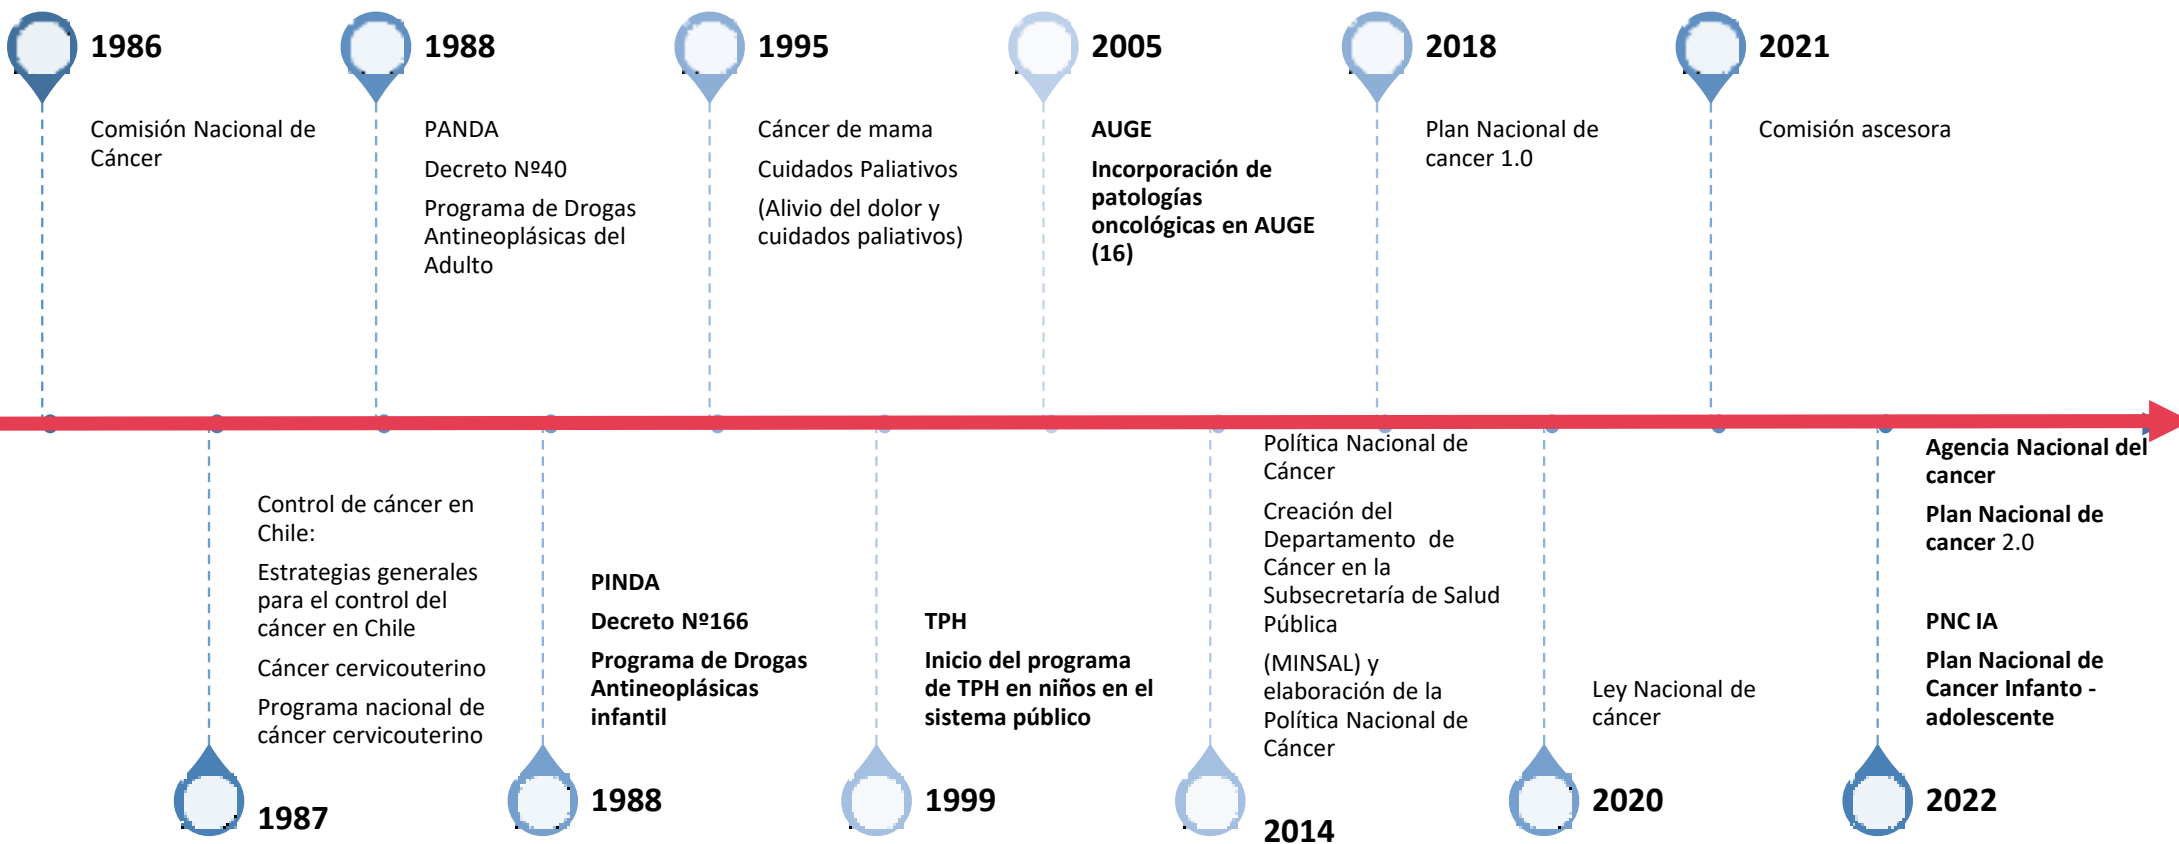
1986

Comisión Nacional de Cáncer

1988

PANDA

Decreto Nº40

Programa de Drogas Antineoplásicas del Adulto

1995

Cáncer de mama

Cuidados Paliativos

(Alivio del dolor y cuidados paliativos)

2005

**AUGE**

**Incorporación de patologías oncológicas en AUGE (16)**

2018

Plan Nacional de cancer 1.0

2021

Comisión ascesora

Control de cáncer en Chile:

Estrategias generales para el control del cáncer en Chile

Cáncer cervicouterino

Programa nacional de cáncer cervicouterino

1987

**PINDA**

**Decreto Nº166**

**Programa de Drogas Antineoplásicas infantil**

1988

**TPH**

**Inicio del programa de TPH en niños en el sistema público**

1999

Política Nacional de Cáncer

Creación del Departamento de Cáncer en la Subsecretaría de Salud Pública

(MINSAL) y elaboración de la Política Nacional de Cáncer

2014

Ley Nacional de cáncer

2020

**Agencia Nacional del cancer**

**Plan Nacional de cancer** 2.0

**PNC IA**

**Plan Nacional de Cancer Infanto - adolescente**

2022